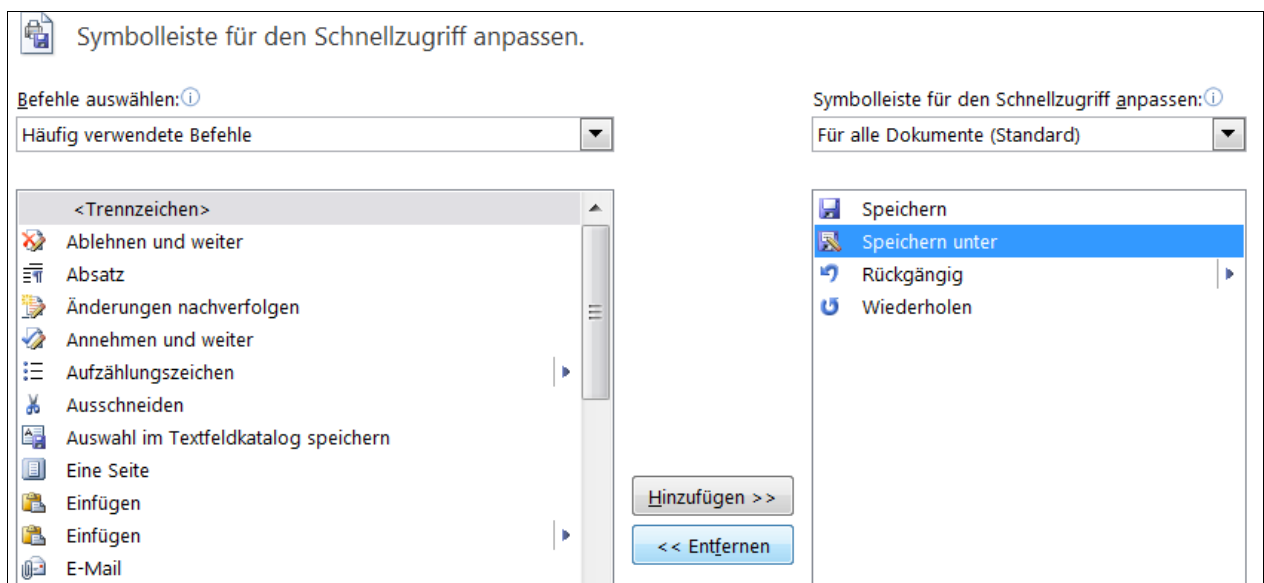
Symbolleiste für den Schnellzugriff anpassen.

Befehle auswählen:

Häufig verwendete Befehle

<Trennzeichen>
Ablehnen und weiter
Absatz
Änderungen nachverfolgen
Annehmen und weiter
Aufzählungszeichen
Ausschneiden
Auswahl im Textfeldkatalog speichern
Eine Seite
Einfügen
Einfügen
E-Mail

Hinzufügen >>
<< Entfernen

Symbolleiste für den Schnellzugriff anpassen:

Für alle Dokumente (Standard)

Speichern
Speichern unter
Rückgängig
Wiederholen